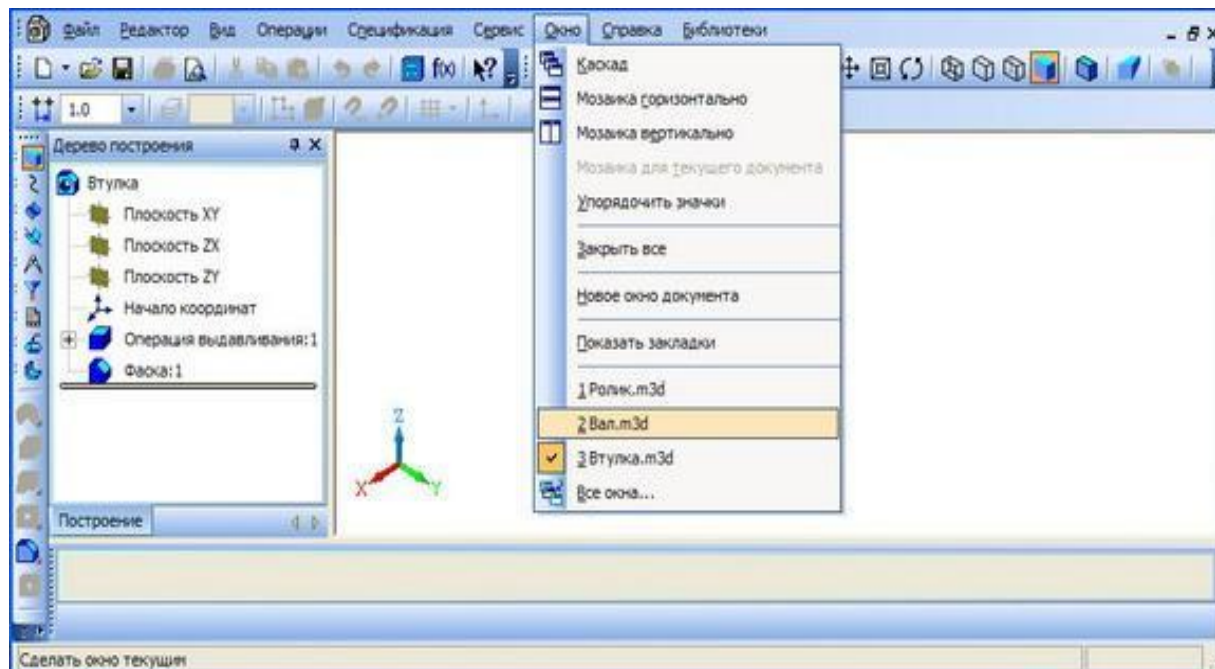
Файл Редактор Вид Операции Спецификация Сервис Окно Справка Библиотеки

1.0

Дерево построения

Втулка
Плоскость XY
Плоскость ZX
Плоскость ZY
Начало координат
Операция выдавливания:1
Фаска:1

Построение

Каскад
Мозаика горизонтально
Мозаика вертикально
Мозаика для текущего документа
Упорядочить значки
Закрыть все
Новое окно документа
Показать закладки
1 Ролик.m3d
2 Вал.m3d
3 Втулка.m3d
Все окна...

Z
X
Y

Сделать окно текущим